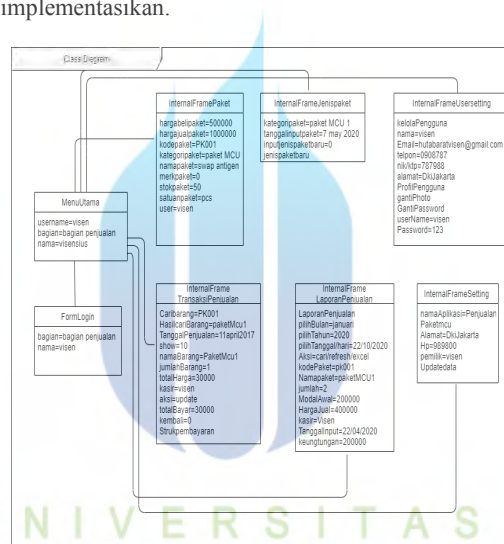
implementasikan.

Class Digram

InternalFramePaket
hargabelipaket=500000
hargajualpaket=1000000
kodepaket=PK001
kategoripaket=paket MCU
namapaket=swap antigen
merkpaket=0
stokpaket=50
satuanpaket=pcs
user=visen

InternalFrameJenispaket
kategoripaket=paket MCU 1
tanggalinputpaket=7 may 2020
inputjenispaketbaru=0
jenispaketbaru

InternalFrameUsersetting
kelolaPengguna
nama=visen
Email=hutabaratvisen@gmail.com
telpon=0908787
nik/ktp=787988
alamat=DkiJakarta
ProfilPengguna
gantiPhoto
GantiPassword
userName=visen
Password=123

MenuUtama
username=visen
bagian=bagian penjualan
nama=visensius

FormLogin
bagian=bagian penjualan
nama=visen

InternalFrame TransaksiPenjualan
Caribarang=PK001
HasilcariBarang=paketMcu1
TanggalPenjualan=11april2017
show=10
namaBarang=PaketMcu1
jumlahBarang=1
totalHarga=30000
kasir=visen
aksi=update
totalBayar=30000
kembali=0
Strukpembayaran

InternalFrame LaporanPenjualan
LaporanPenjualan
pilihBulan=januari
pilihTahun=2020
pilihTanggal/hari=22/10/2020
Aksi=cari/refresh/excel
kodePaket=pk001
Namapaket=paketMCU1
jumlah=2
ModalAwal=200000
HargaJual=400000
kasir=Visen
Tanggalinput=22/04/2020
keungtungan=200000

InternalFrameSetting
namaAplikasi=Penjualan Paketmcu
Alamat=DkiJakarta
Hp=989800
pemilik=visen
Updatedata

N I V E R S I T A S